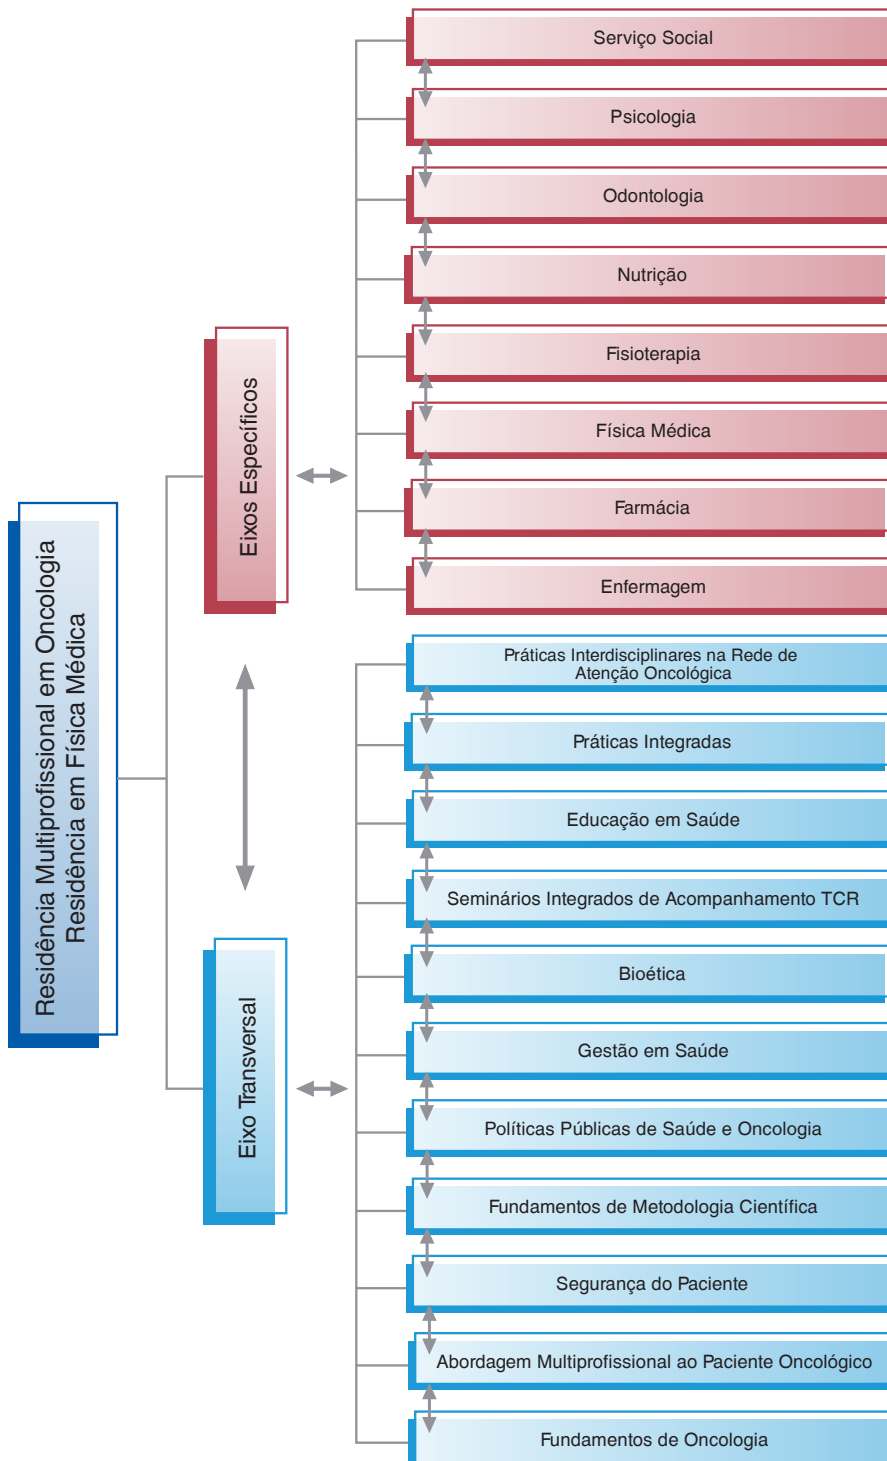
Residência Multiprofissional em Oncologia
Residência em Física Médica

Eixos Específicos

Serviço Social

Psicologia

Odontologia

Nutrição

Fisioterapia

Física Médica

Farmácia

Enfermagem

Eixo Transversal

Práticas Interdisciplinares na Rede de Atenção Oncológica

Práticas Integradas

Educação em Saúde

Seminários Integrados de Acompanhamento TCR

Bioética

Gestão em Saúde

Políticas Públicas de Saúde e Oncologia

Fundamentos de Metodologia Científica

Segurança do Paciente

Abordagem Multiprofissional ao Paciente Oncológico

Fundamentos de Oncologia